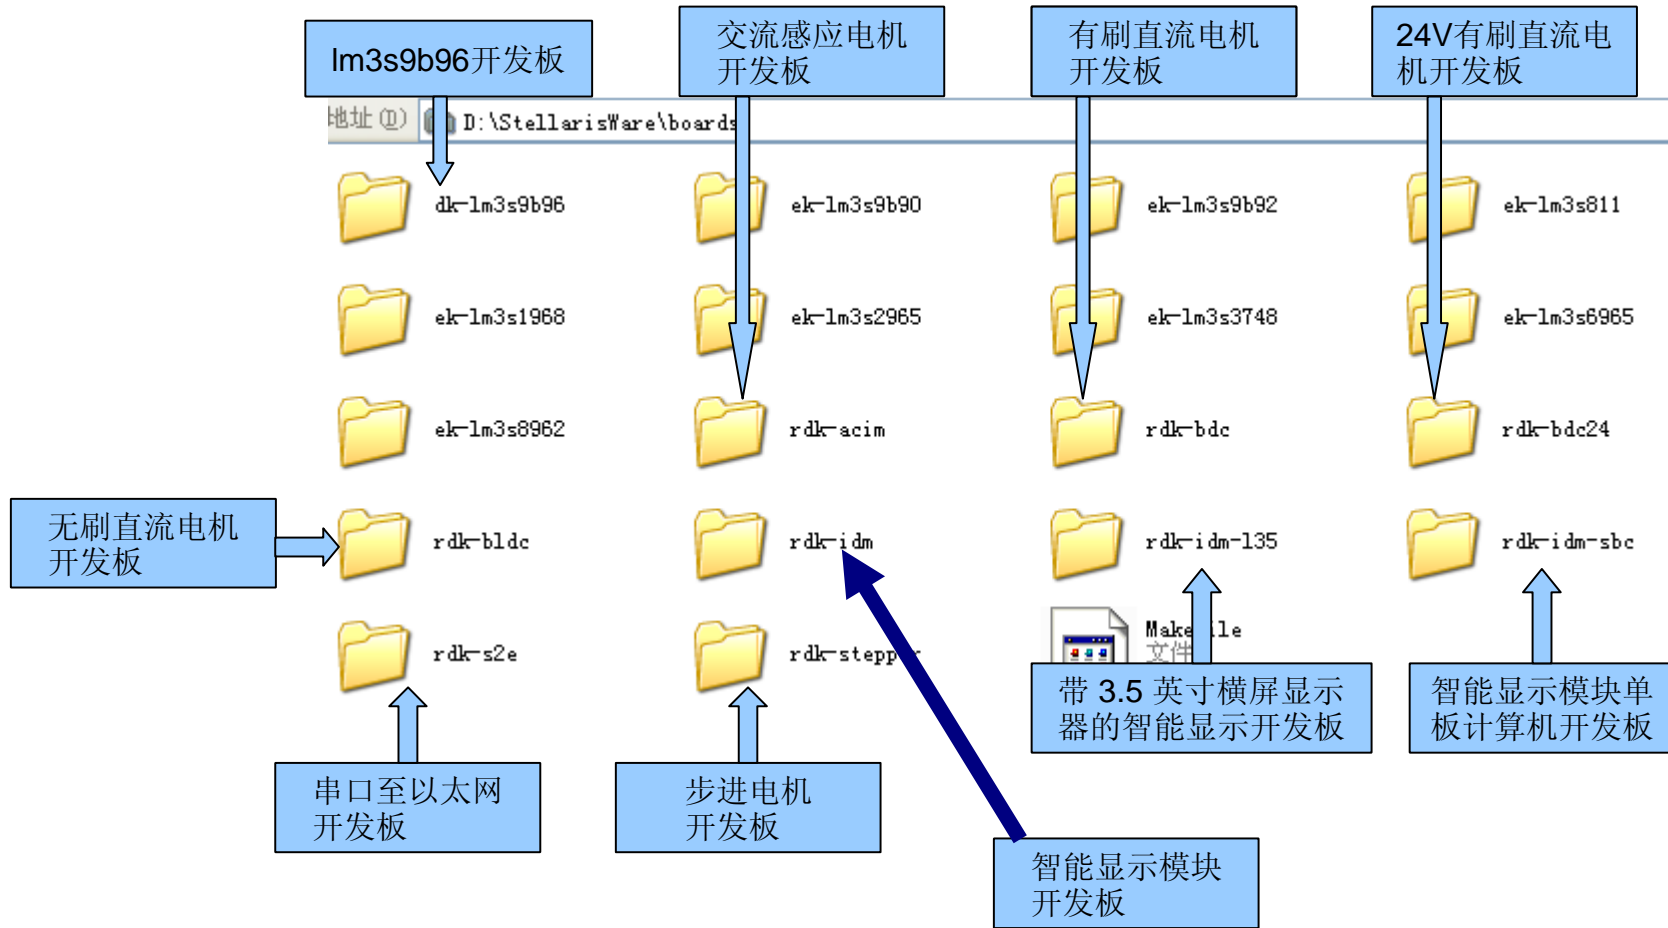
lm3s9b96开发板

交流感应电机开发板

有刷直流电机开发板

24V有刷直流电机开发板

地址(D) D:\StellarisWare\boards

dk-lm3s9b96

ek-lm3s9b90

ek-lm3s9b92

ek-lm3s811

ek-lm3s1968

ek-lm3s2965

ek-lm3s3748

ek-lm3s6965

ek-lm3s8962

rdk-acim

rdk-bdc

rdk-bdc24

无刷直流电机开发板

rdk-bldc

rdk-idm

rdk-idm-l35

rdk-idm-sbc

rdk-s2e

rdk-stepp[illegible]

Make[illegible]le
文件

带 3.5 英寸横屏显示器的智能显示开发板

智能显示模块单板计算机开发板

串口至以太网开发板

步进电机开发板

智能显示模块开发板